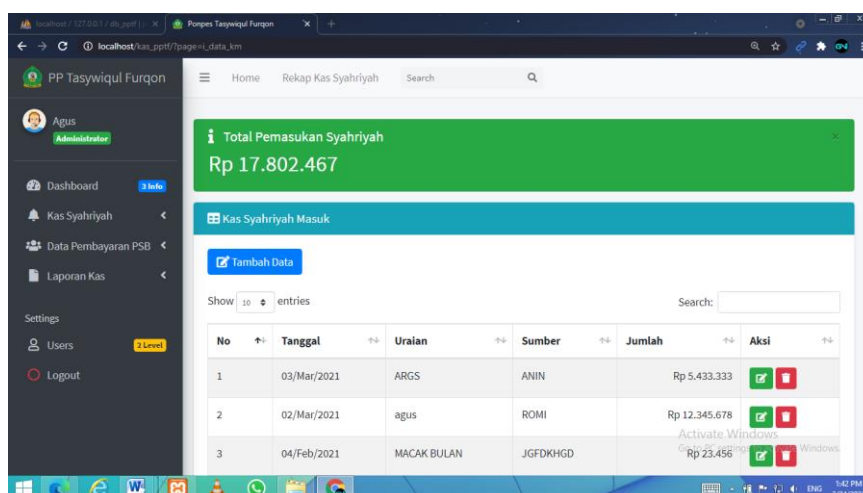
localhost / 127.0.0.1 / db_pptf | × Ponpes Tasywiqul Furqon × +

localhost/kas_pptf/?page=i_data_km

PP Tasywiqul Furqon

Home Rekap Kas Syahriyah Search

Agus
Administrator

Dashboard 3 Info

Kas Syahriyah

Data Pembayaran PSB

Laporan Kas

Settings

Users 2 Level

Logout

Total Pemasukan Syahriyah
Rp 17.802.467

Kas Syahriyah Masuk

Tambah Data

Show 10 entries

Search:

| No | Tanggal | Uraian | Sumber | Jumlah | Aksi |
|---|---|---|---|---|---|
| 1 | 03/Mar/2021 | ARGS | ANIN | Rp 5.433.333 | |
| 2 | 02/Mar/2021 | agus | ROMI | Rp 12.345.678 | |
| 3 | 04/Feb/2021 | MACAK BULAN | JGFDKHGD | Rp 23.456 | |

Activate Windows
Go to PC settings to activate Windows

ENG 1:42 PM